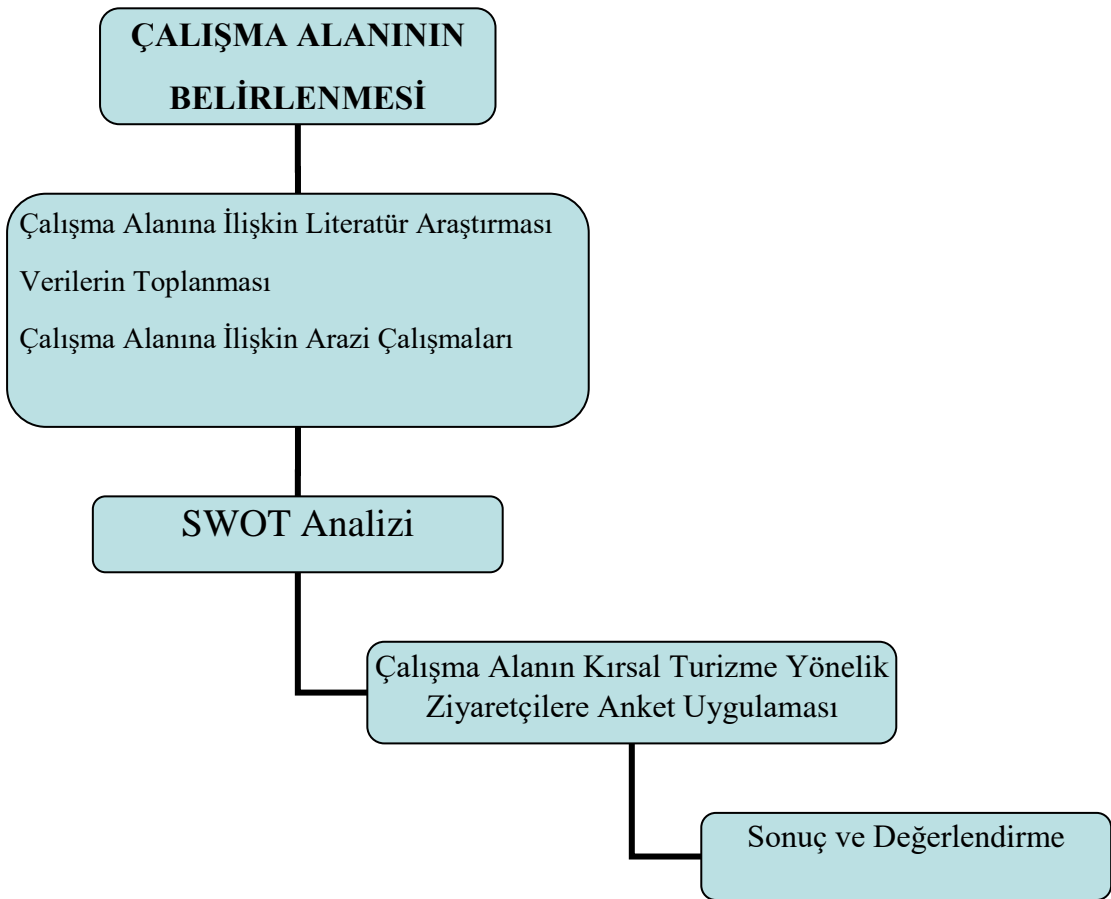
ÇALIŞMA ALANININ BELİRLENMESİ

Çalışma Alanına İlişkin Literatür Araştırması

Verilerin Toplanması

Çalışma Alanına İlişkin Arazi Çalışmaları

SWOT Analizi

Çalışma Alanın Kırsal Turizme Yönelik Ziyaretçilere Anket Uygulaması

Sonuç ve Değerlendirme